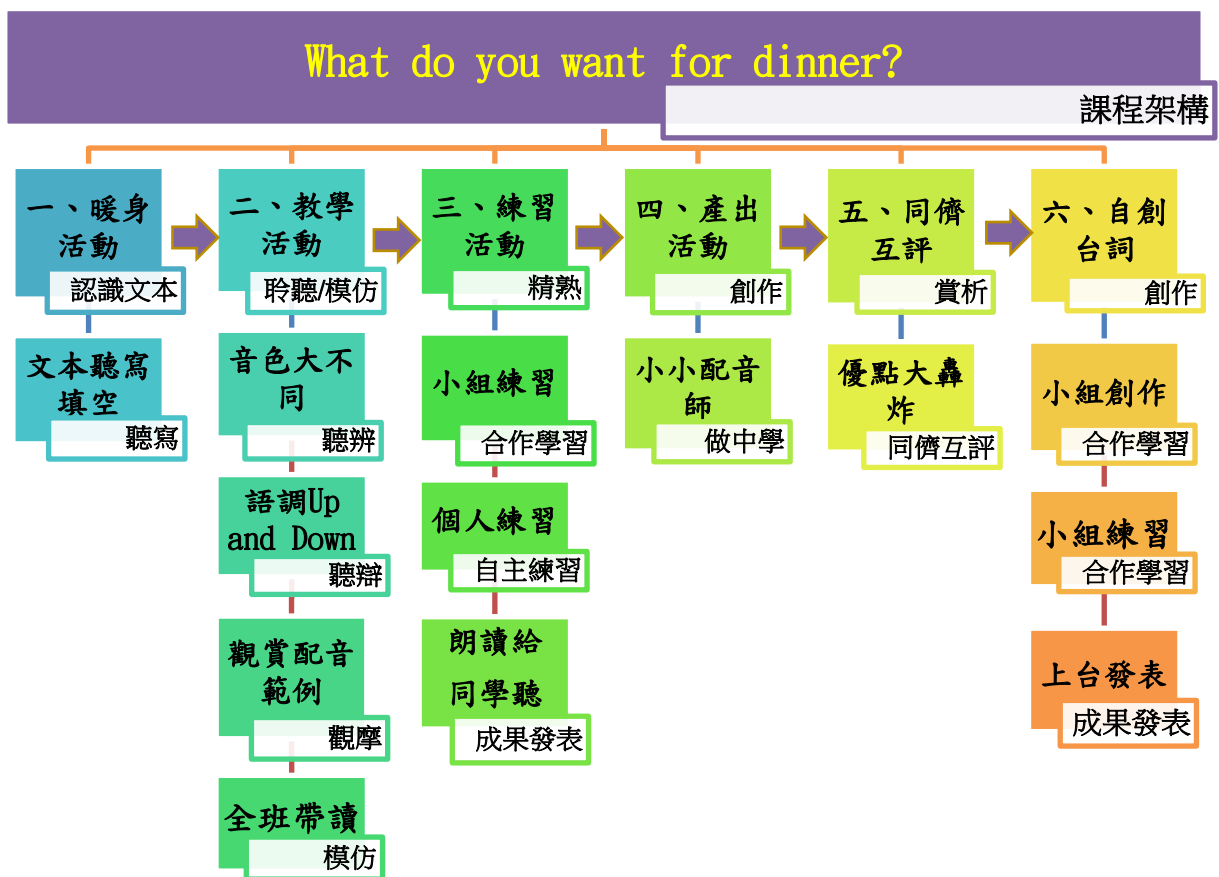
What do you want for dinner?

課程架構

一、暖身活動
認識文本

文本聽寫填空
聽寫

二、教學活動
聆聽/模仿

音色大不同
聽辨

語調Up and Down
聽辯

觀賞配音範例
觀摩

全班帶讀
模仿

三、練習活動
精熟

小組練習
合作學習

個人練習
自主練習

朗讀給同學聽
成果發表

四、產出活動
創作

小小配音師
做中學

五、同儕互評
賞析

優點大轟炸
同儕互評

六、自創台詞
創作

小組創作
合作學習

小組練習
合作學習

上台發表
成果發表